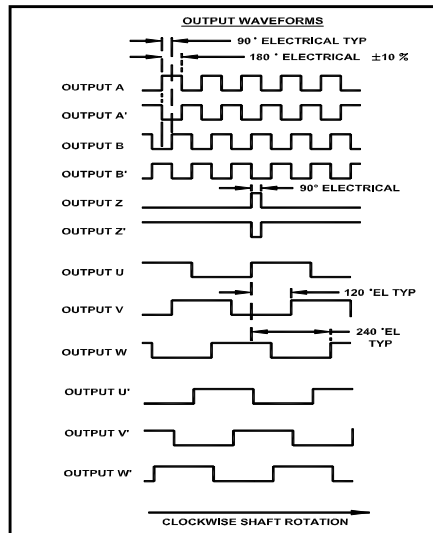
OUTPUT WAVEFORMS

90 ° ELECTRICAL TYP

180 ° ELECTRICAL ±10 %

OUTPUT A

OUTPUT A'

OUTPUT B

OUTPUT B'

90° ELECTRICAL

OUTPUT Z

OUTPUT Z'

OUTPUT U

OUTPUT V

120 °EL TYP

240 °EL TYP

OUTPUT W

OUTPUT U'

OUTPUT V'

OUTPUT W'

CLOCKWISE SHAFT ROTATION